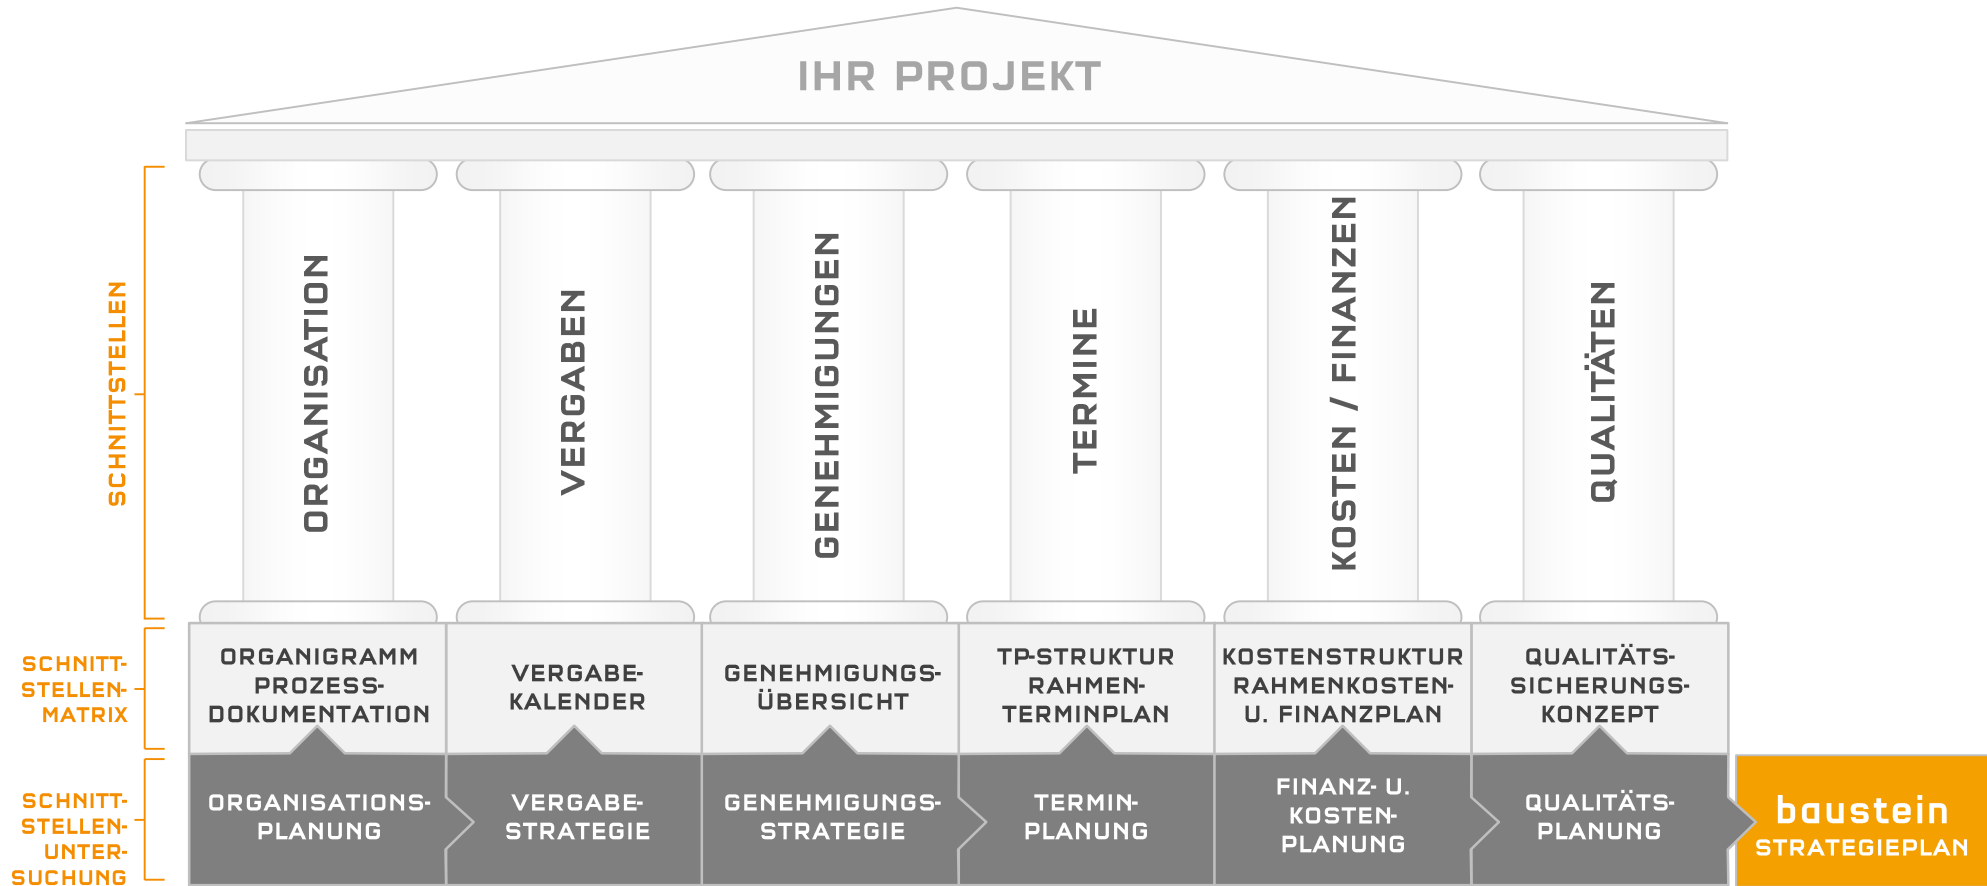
IHR PROJEKT

SCHNITTSTELLEN

ORGANISATION

VERGABEN

GENEHMIGUNGEN

TERMINE

KOSTEN / FINANZEN

QUALITÄTEN

SCHNITT-STELLEN-MATRIX

ORGANIGRAMM PROZESS-DOKUMENTATION

VERGABE-KALENDER

GENEHMIGUNGS-ÜBERSICHT

TP-STRUKTUR RAHMEN-TERMINPLAN

KOSTENSTRUKTUR RAHMENKOSTEN- U. FINANZPLAN

QUALITÄTS-SICHERUNGS-KONZEPT

SCHNITT-STELLEN-UNTER-SUCHUNG

ORGANISATIONS-PLANUNG

VERGABE-STRATEGIE

GENEHMIGUNGS-STRATEGIE

TERMIN-PLANUNG

FINANZ- U. KOSTEN-PLANUNG

QUALITÄTS-PLANUNG

baustein
STRATEGIEPLAN